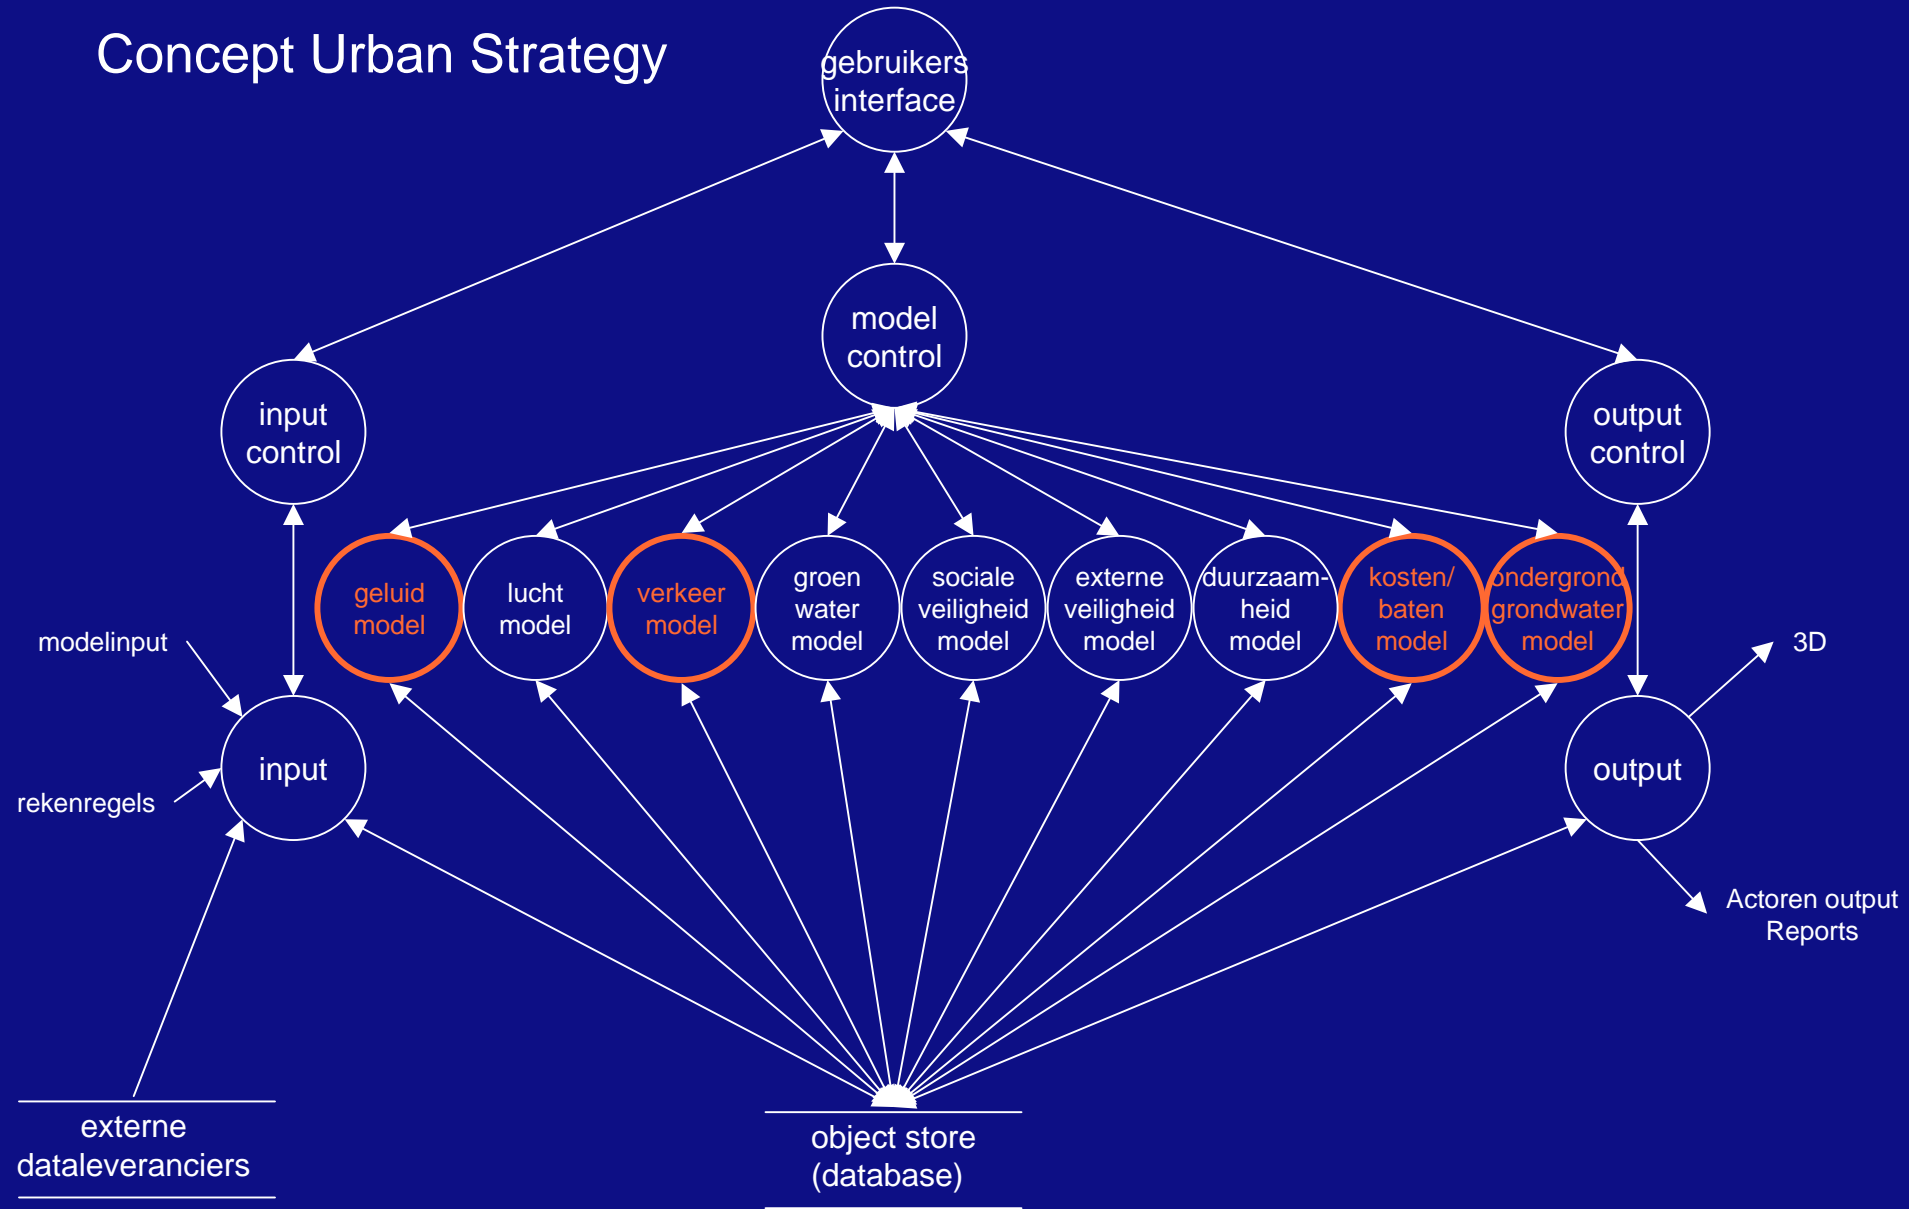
Concept Urban Strategy

gebruikers interface

model control

input control

output control

geluid model

lucht model

verkeer model

groen water model

sociale veiligheid model

externe veiligheid model

duurzaamheid model

kosten/ baten model

ondergrond grondwater model

modelinput

rekenregels

input

output

3D

Actoren output Reports

externe dataleveranciers

object store (database)